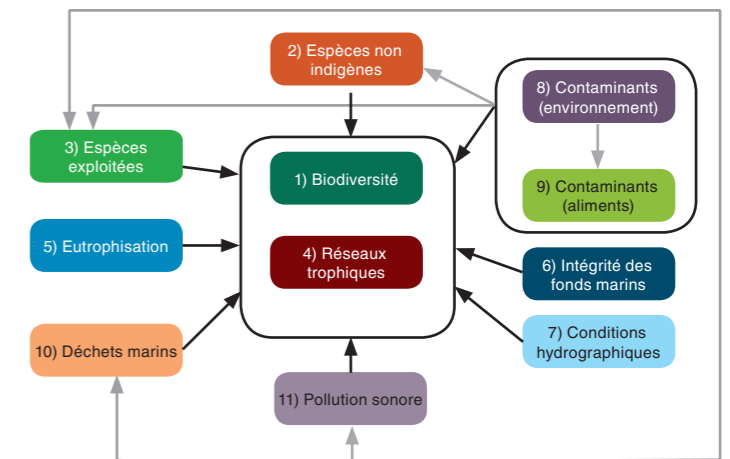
2) Espèces non indigènes

3) Espèces exploitées

1) Biodiversité

4) Réseaux trophiques

8) Contaminants (environnement)

9) Contaminants (aliments)

5) Eutrophisation

6) Intégrité des fonds marins

7) Conditions hydrographiques

10) Déchets marins

11) Pollution sonore